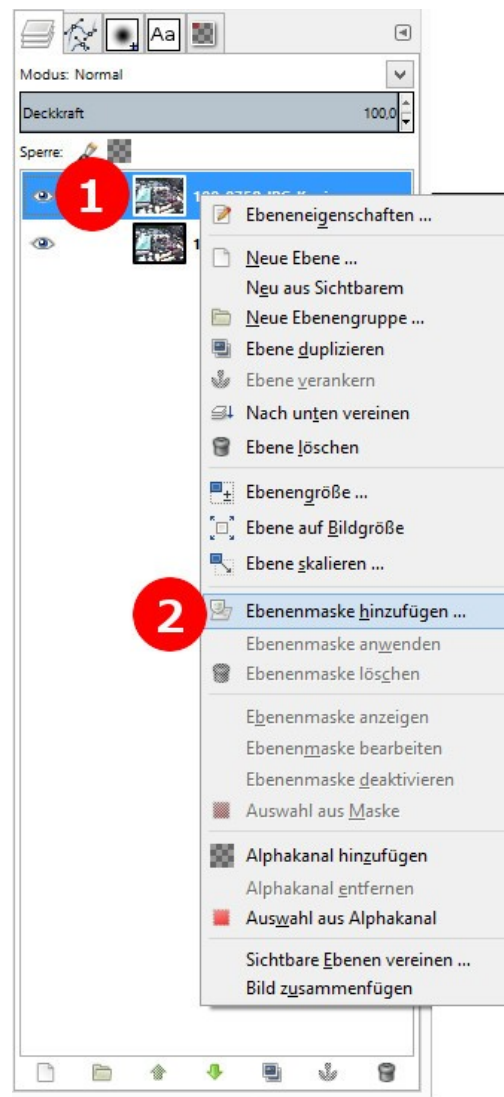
Aa

Modus: Normal

Deckkraft 100,0

Sperre:

1

100-0758-JPG-Kopie

1

Ebeneneigenschaften ...

Neue Ebene ...

Neu aus Sichtbarem

Neue Ebenengruppe ...

Ebene duplizieren

Ebene verankern

Nach unten vereinen

Ebene löschen

Ebenengröße ...

Ebene auf Bildgröße

Ebene skalieren ...

2

Ebenenmaske hinzufügen ...

Ebenenmaske anwenden

Ebenenmaske löschen

Ebenenmaske anzeigen

Ebenenmaske bearbeiten

Ebenenmaske deaktivieren

Auswahl aus Maske

Alphakanal hinzufügen

Alphakanal entfernen

Auswahl aus Alphakanal

Sichtbare Ebenen vereinen ...

Bild zusammenfügen